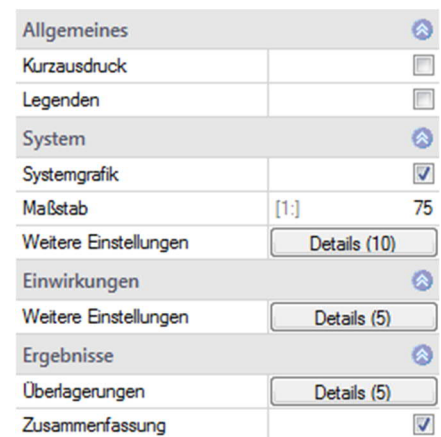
Allgemeines

Kurzausdruck

Legenden

System

Systemgrafik

Maßstab [1:] 75

Weitere Einstellungen Details (10)

Einwirkungen

Weitere Einstellungen Details (5)

Ergebnisse

Überlagerungen Details (5)

Zusammenfassung